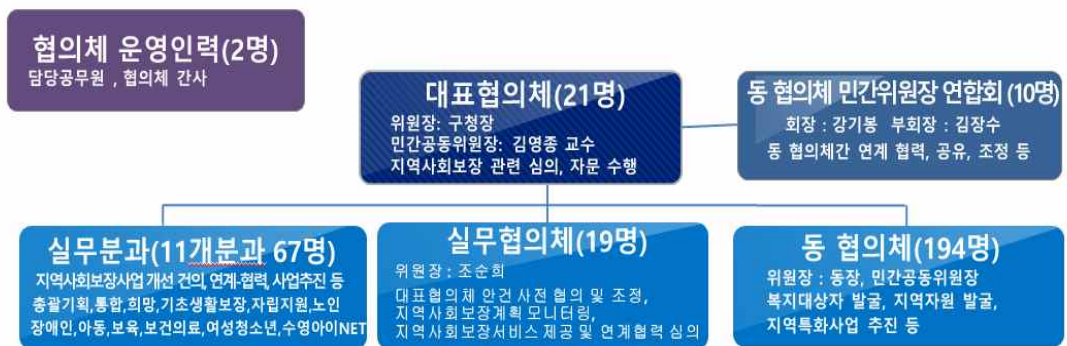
협의체 운영인력(2명)
담당공무원 , 협의체 간사

대표협의체(21명)
위원장: 구청장
민간공동위원장: 김영종 교수
지역사회보장 관련 심의, 자문 수행

동 협의체 민간위원장 연합회 (10명)
회장 : 강기봉 부회장 : 김장수
동 협의체간 연계 협력, 공유, 조정 등

실무분과(11개분과 67명)
지역사회보장사업 개선 건의, 연계·협력, 사업추진 등
총괄기획,통합,희망,기초생활보장,자립지원,노인
장애인,아동,보육,보건의료,여성청소년,수영아이NET

실무협의체(19명)
위원장 : 조순희
대표협의체 안건 사전 협의 및 조정,
지역사회보장계획 모니터링,
지역사회보장서비스 제공 및 연계협력 심의

동 협의체(194명)
위원장 : 동장, 민간공동위원장
복지대상자 발굴, 지역자원 발굴,
지역특화사업 추진 등